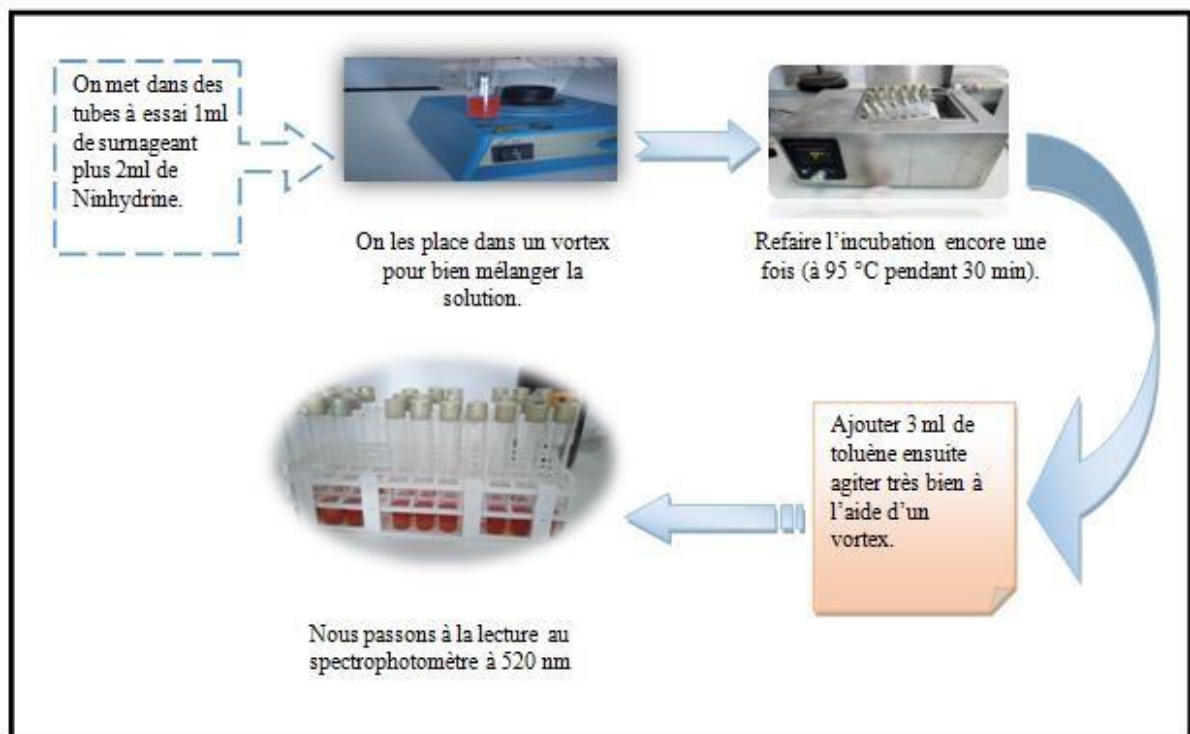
On met dans des tubes à essai 1ml de surnageant plus 2ml de Ninhydrine.

On les place dans un vortex pour bien mélanger la solution.

Refaire l'incubation encore une fois (à 95 °C pendant 30 min).

Ajouter 3 ml de toluène ensuite agiter très bien à l'aide d'un vortex.

Nous passons à la lecture au spectrophotomètre à 520 nm